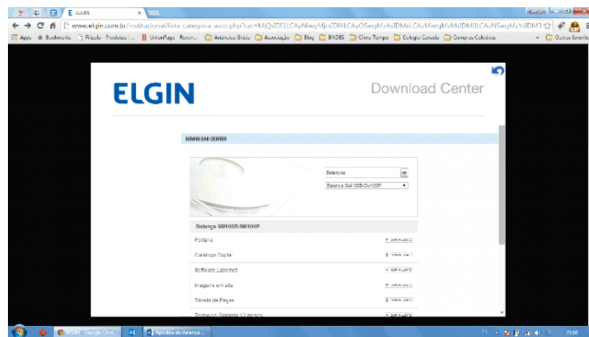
ELGIN
www.elgin.com.br/Institucional/lista-categoria-auto.php?cat=MjQzMDEyLCAyNjkwMjIsMDEyLCAyODIwMjMzAzMDMzLCAyMzMyMzIzMDM3LCAzNSwgMzYsIDM3
Apps Bookmarks Filipão Produtos ... UniversPago Receit... Americas Brazil Associação Blog BNDES Clima Tempo Colegio Conexão Compras Coletivas Outros favoritos

ELGIN
Download Center

DOWNLOAD CENTER

Balanças
Balança SM 100B/SM100P

Balança SM100B/SM100P
Portaria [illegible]
Catalogo Cupta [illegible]
Software Labelnet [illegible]
Imagens em alta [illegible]
Tabela de Peças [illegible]
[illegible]

ELGIN - Google Chro...
Aprenda da Balança ...
21:08